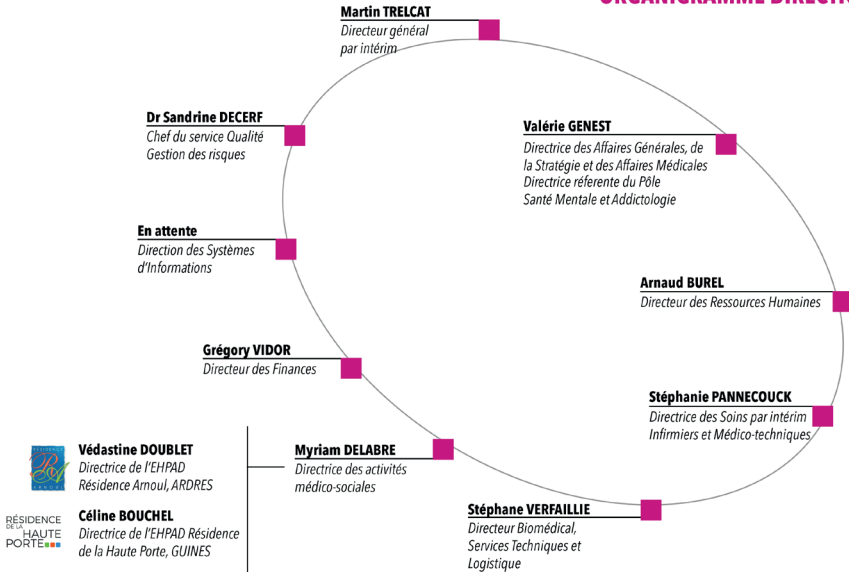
ORGANIGRAMME DIRECTI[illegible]

Martin TRELCAT
Directeur général par intérim

Dr Sandrine DECERF
Chef du service Qualité Gestion des risques

Valérie GENEST
Directrice des Affaires Générales, de la Stratégie et des Affaires Médicales
Directrice réferente du Pôle Santé Mentale et Addictologie

En attente
Direction des Systèmes d'Informations

Arnaud BUREL
Directeur des Ressources Humaines

Grégory VIDOR
Directeur des Finances

Stéphanie PANNECOUCK
Directrice des Soins par intérim
Infirmiers et Médico-techniques

Védastine DOUBLET
Directrice de l'EHPAD Résidence Arnoul, ARDRES

Myriam DELABRE
Directrice des activités médico-sociales

RÉSIDENCE DE LA HAUTE PORTE

Céline BOUCHEL
Directrice de l'EHPAD Résidence de la Haute Porte, GUINES

Stéphane VERFAILLIE
Directeur Biomédical, Services Techniques et Logistique